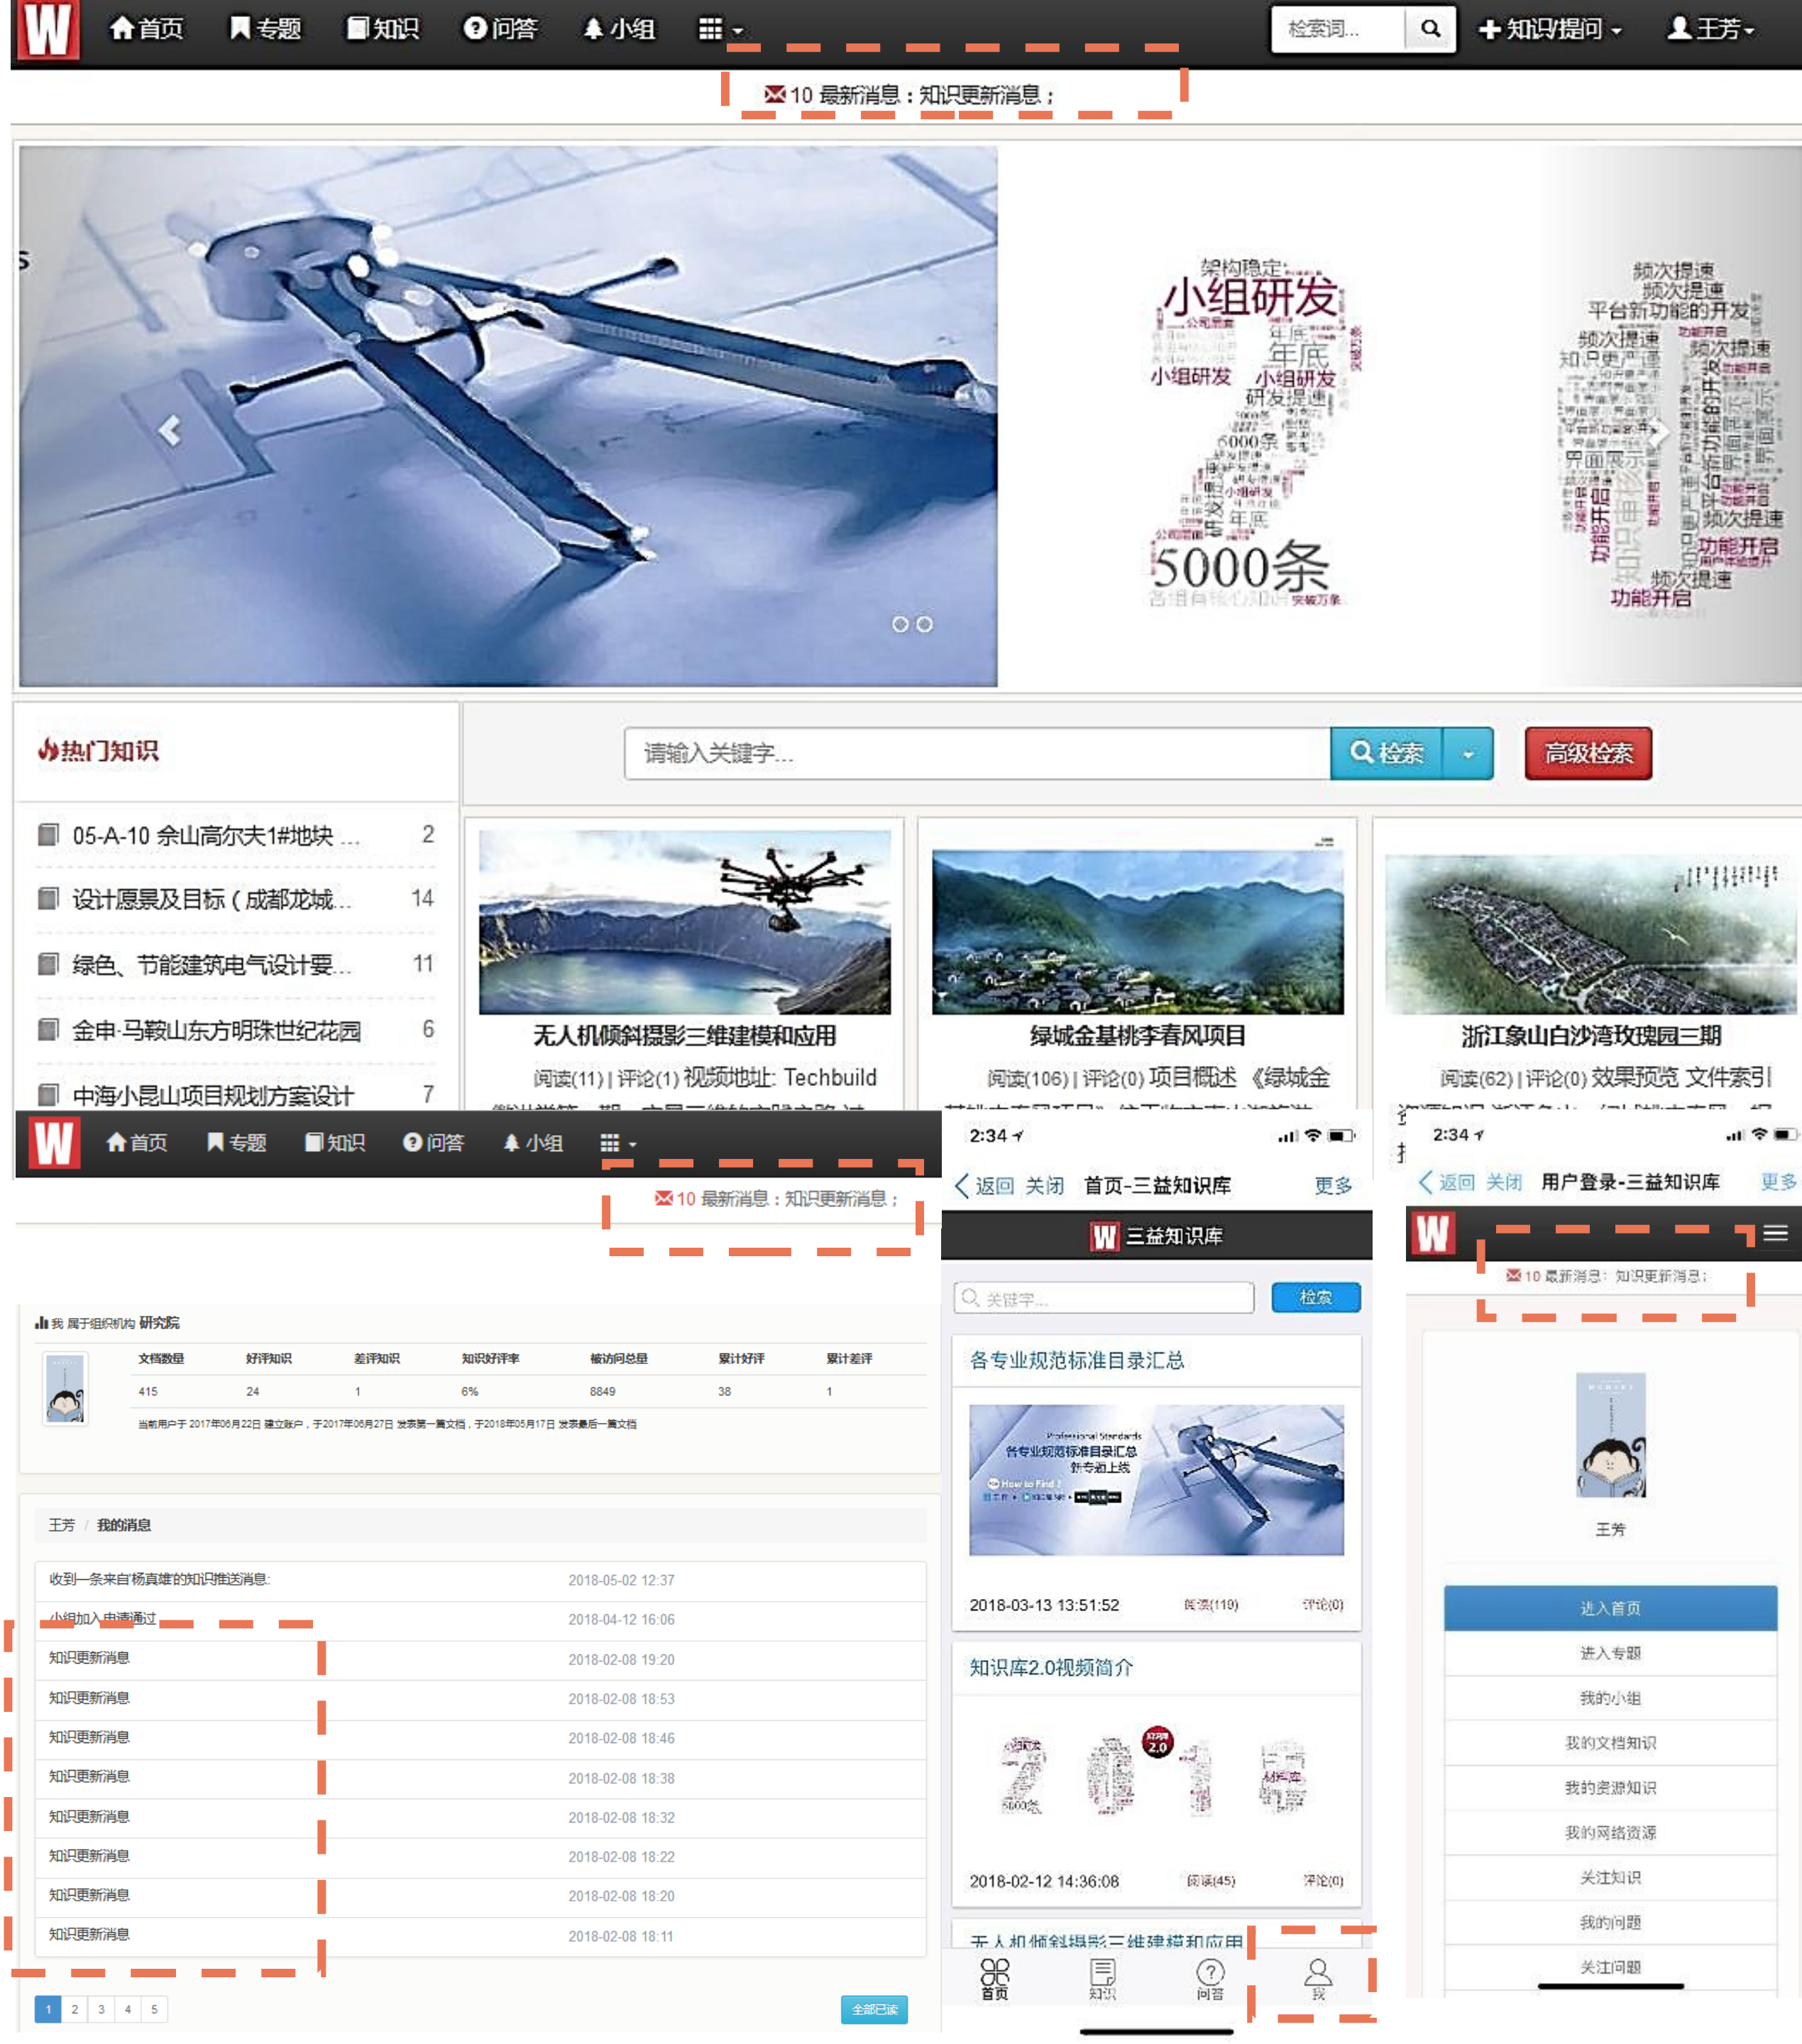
W 首页 专题 知识 问答 小组 检索词... 知识提问 王芳

10 最新消息：知识更新消息；

架构稳定 小组研发 年底 小组研发 小组研发 研发提速 6000条 年底 5000条

频次提速 频次提速 平台新功能的开发 频次提速 频次提速 知识更严谨 界面展示 功能开启 频次提速 功能开启 频次提速 功能开启

热门知识

请输入关键字... 检索 高级检索

05-A-10 余山高尔夫1#地块 ... 2
设计愿景及目标（成都龙城... 14
绿色、节能建筑电气设计要... 11
金申·马鞍山东方明珠世纪花园 6
中海小昆山项目规划方案设计 7

无人机倾斜摄影三维建模和应用
阅读(11) | 评论(1) 视频地址: Techbuild

绿城金基桃李春风项目
阅读(106) | 评论(0) 项目概述 《绿城金

浙江象山白沙湾玫瑰园三期
阅读(62) | 评论(0) 效果预览 文件索引

W 首页 专题 知识 问答 小组

10 最新消息：知识更新消息；

我 属于组织机构 研究院

| 文档数量 | 好评知识 | 差评知识 | 知识好评率 | 被访问总量 | 累计好评 | 累计差评 |
|---|---|---|---|---|---|---|
| 415 | 24 | 1 | 6% | 8849 | 38 | 1 |

当前用户于 2017年06月22日 建立账户，于2017年06月27日 发表第一篇文档，于2018年05月17日 发表最后一篇文档

王芳 / 我的消息

| | |
|---|---|
| 收到一条来自杨真雄的知识推送消息: | 2018-05-02 12:37 |
| 小组加入申请通过 | 2018-04-12 16:06 |
| 知识更新消息 | 2018-02-08 19:20 |
| 知识更新消息 | 2018-02-08 18:53 |
| 知识更新消息 | 2018-02-08 18:46 |
| 知识更新消息 | 2018-02-08 18:38 |
| 知识更新消息 | 2018-02-08 18:32 |
| 知识更新消息 | 2018-02-08 18:22 |
| 知识更新消息 | 2018-02-08 18:20 |
| 知识更新消息 | 2018-02-08 18:11 |

1 2 3 4 5 全部已读

2:34
返回 关闭 首页-三益知识库 更多
W 三益知识库
关键字... 检索
各专业规范标准目录汇总
Professional Standards 各专业规范标准目录汇总 新专题上线 How to Find
2018-03-13 13:51:52 阅读(110) 评论(0)
知识库2.0视频简介
2.0
2018-02-12 14:36:08 阅读(45) 评论(0)
无人机倾斜摄影三维建模和应用
首页 知识 问答 我

2:34
返回 关闭 用户登录-三益知识库 更多
W
10 最新消息：知识更新消息；
王芳
进入首页
进入专题
我的小组
我的文档知识
我的资源知识
我的网络资源
关注知识
我的问题
关注问题